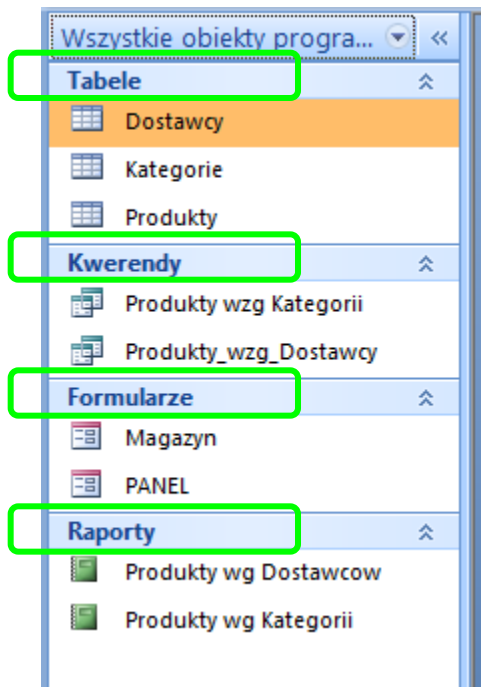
Wszystkie obiekty progra...

Tabele

Dostawcy

Kategorie

Produkty

Kwerendy

Produkty wzg Kategorii

Produkty_wzg_Dostawcy

Formularze

Magazyn

PANEL

Raporty

Produkty wg Dostawcow

Produkty wg Kategorii